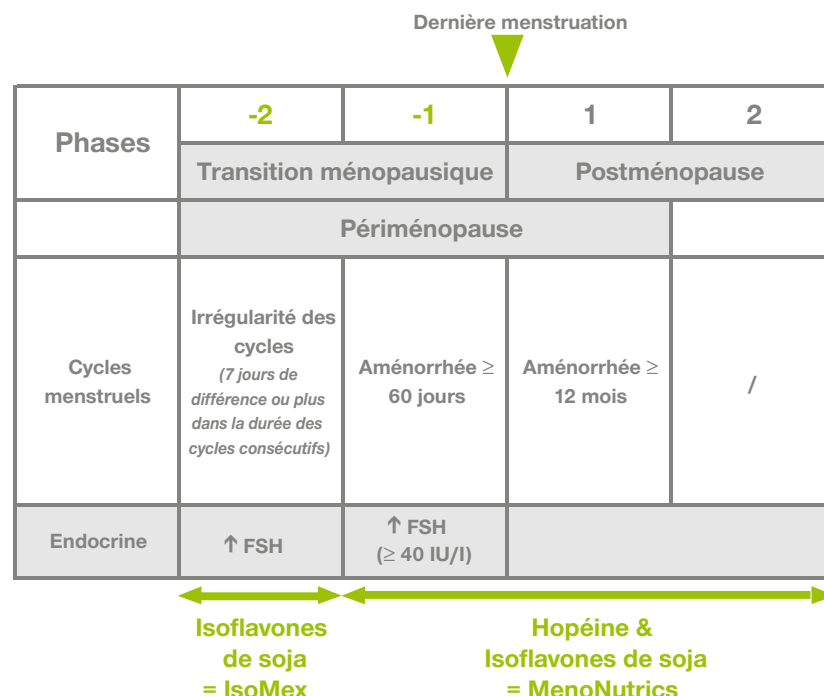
Dernière menstruation

| Phases | -2 | -1 | 1 | 2 |
|---|---|---|---|---|
| | Transition ménopausique | | Postménopause | |
| | Périménopause | | | |
| Cycles menstruels | Irrégularité des cycles *(7 jours de différence ou plus dans la durée des cycles consécutifs)* | Aménorrhée ≥ 60 jours | Aménorrhée ≥ 12 mois | / |
| Endocrine | ↑ FSH | ↑ FSH (≥ 40 IU/l) | | |

Isoflavones de soja = IsoMex

Hopéine & Isoflavones de soja = MenoNutrics